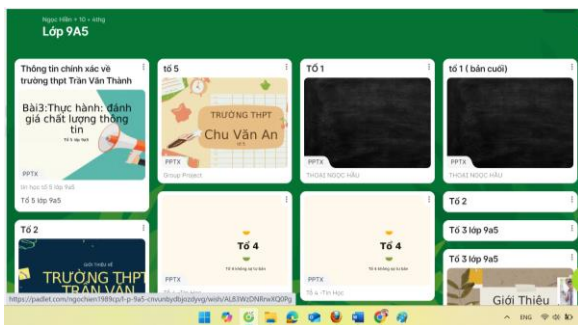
Ngọc Hiền • 10 • xưng

Lớp 9A5

Thông tin chính xác về trường thpt Trần Văn Thành

Bài3:Thực hành: đánh giá chất lượng thông tin

PPTX

tin học tổ 5 lớp 9a5

Tổ 5 lớp 9a5

tổ 5

TRƯỜNG THPT Chu Văn An

PPTX

Group Project

TỔ 1

PPTX

THOẠI NGỌC HẬU

tổ 1 ( bản cuối)

PPTX

THOẠI NGỌC HẬU

Tổ 2

GIỚI THIỆU VỀ

TRƯỜNG THPT TRẦN VĂN

Tổ 4

PPTX

Tổ 4

PPTX

Tổ 4 - Tin Học

Tổ 2

Tổ 3 lớp 9a5

Tổ 3 lớp 9a5

Giới Thiệu

https://padlet.com/ngochien1989cp/t-p-9a5-cnvunbydbjozdyvg/wish/AL63WzDNRnwXQ0Pg

ENG